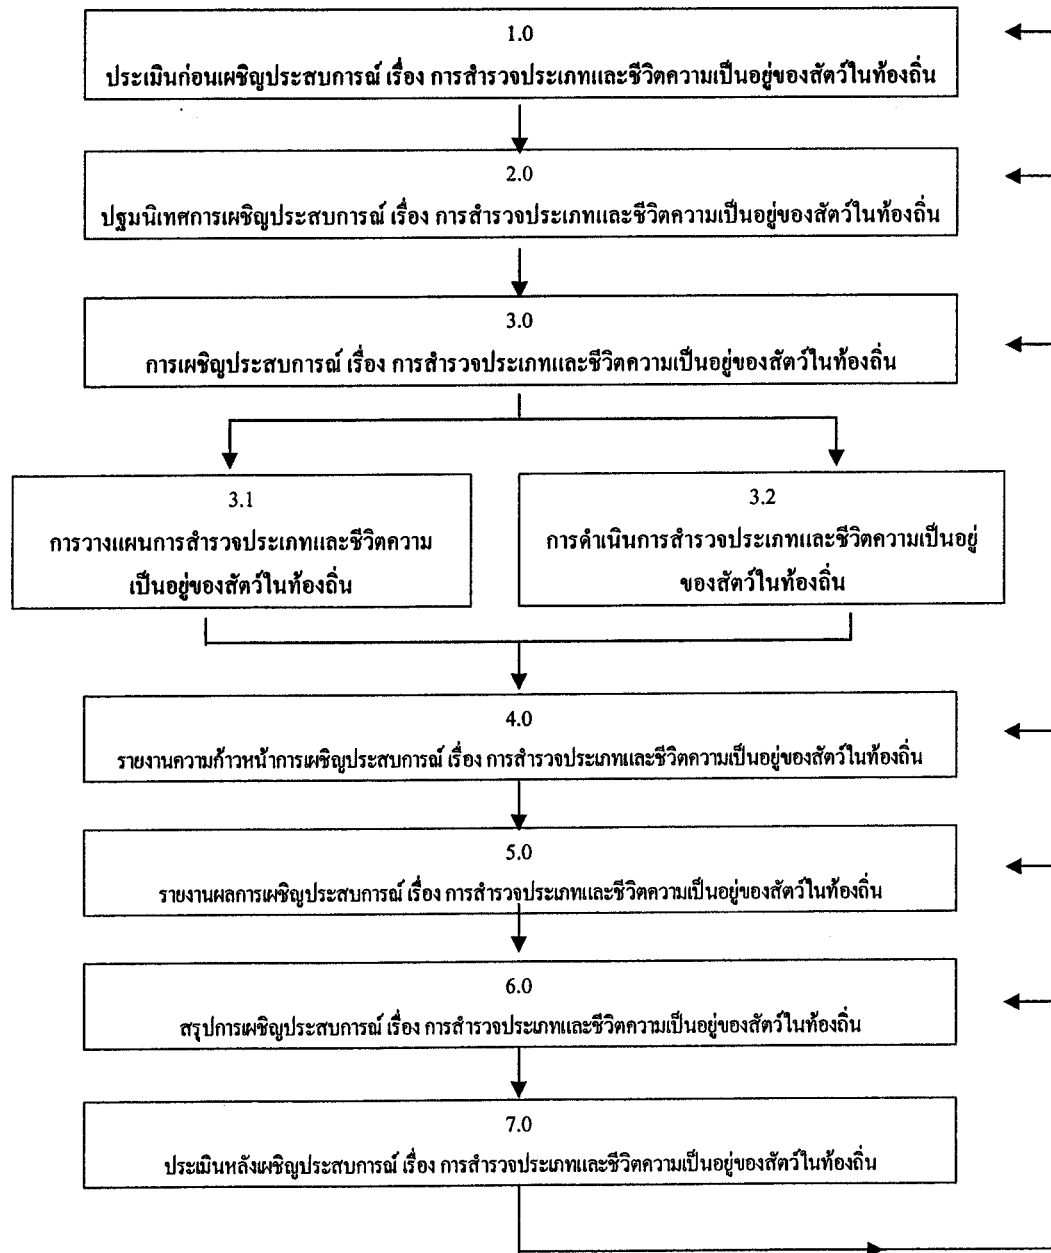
1.0
ประเมินก่อนเผชิญประสบการณ์ เรื่อง การสำรวจประเภทและชีวิตความเป็นอยู่ของสัตว์ในท้องถิ่น

2.0
ปฐมนิเทศการเผชิญประสบการณ์ เรื่อง การสำรวจประเภทและชีวิตความเป็นอยู่ของสัตว์ในท้องถิ่น

3.0
การเผชิญประสบการณ์ เรื่อง การสำรวจประเภทและชีวิตความเป็นอยู่ของสัตว์ในท้องถิ่น

3.1
การวางแผนการสำรวจประเภทและชีวิตความเป็นอยู่ของสัตว์ในท้องถิ่น

3.2
การดำเนินการสำรวจประเภทและชีวิตความเป็นอยู่ของสัตว์ในท้องถิ่น

4.0
รายงานความก้าวหน้าการเผชิญประสบการณ์ เรื่อง การสำรวจประเภทและชีวิตความเป็นอยู่ของสัตว์ในท้องถิ่น

5.0
รายงานผลการเผชิญประสบการณ์ เรื่อง การสำรวจประเภทและชีวิตความเป็นอยู่ของสัตว์ในท้องถิ่น

6.0
สรุปการเผชิญประสบการณ์ เรื่อง การสำรวจประเภทและชีวิตความเป็นอยู่ของสัตว์ในท้องถิ่น

7.0
ประเมินหลังเผชิญประสบการณ์ เรื่อง การสำรวจประเภทและชีวิตความเป็นอยู่ของสัตว์ในท้องถิ่น